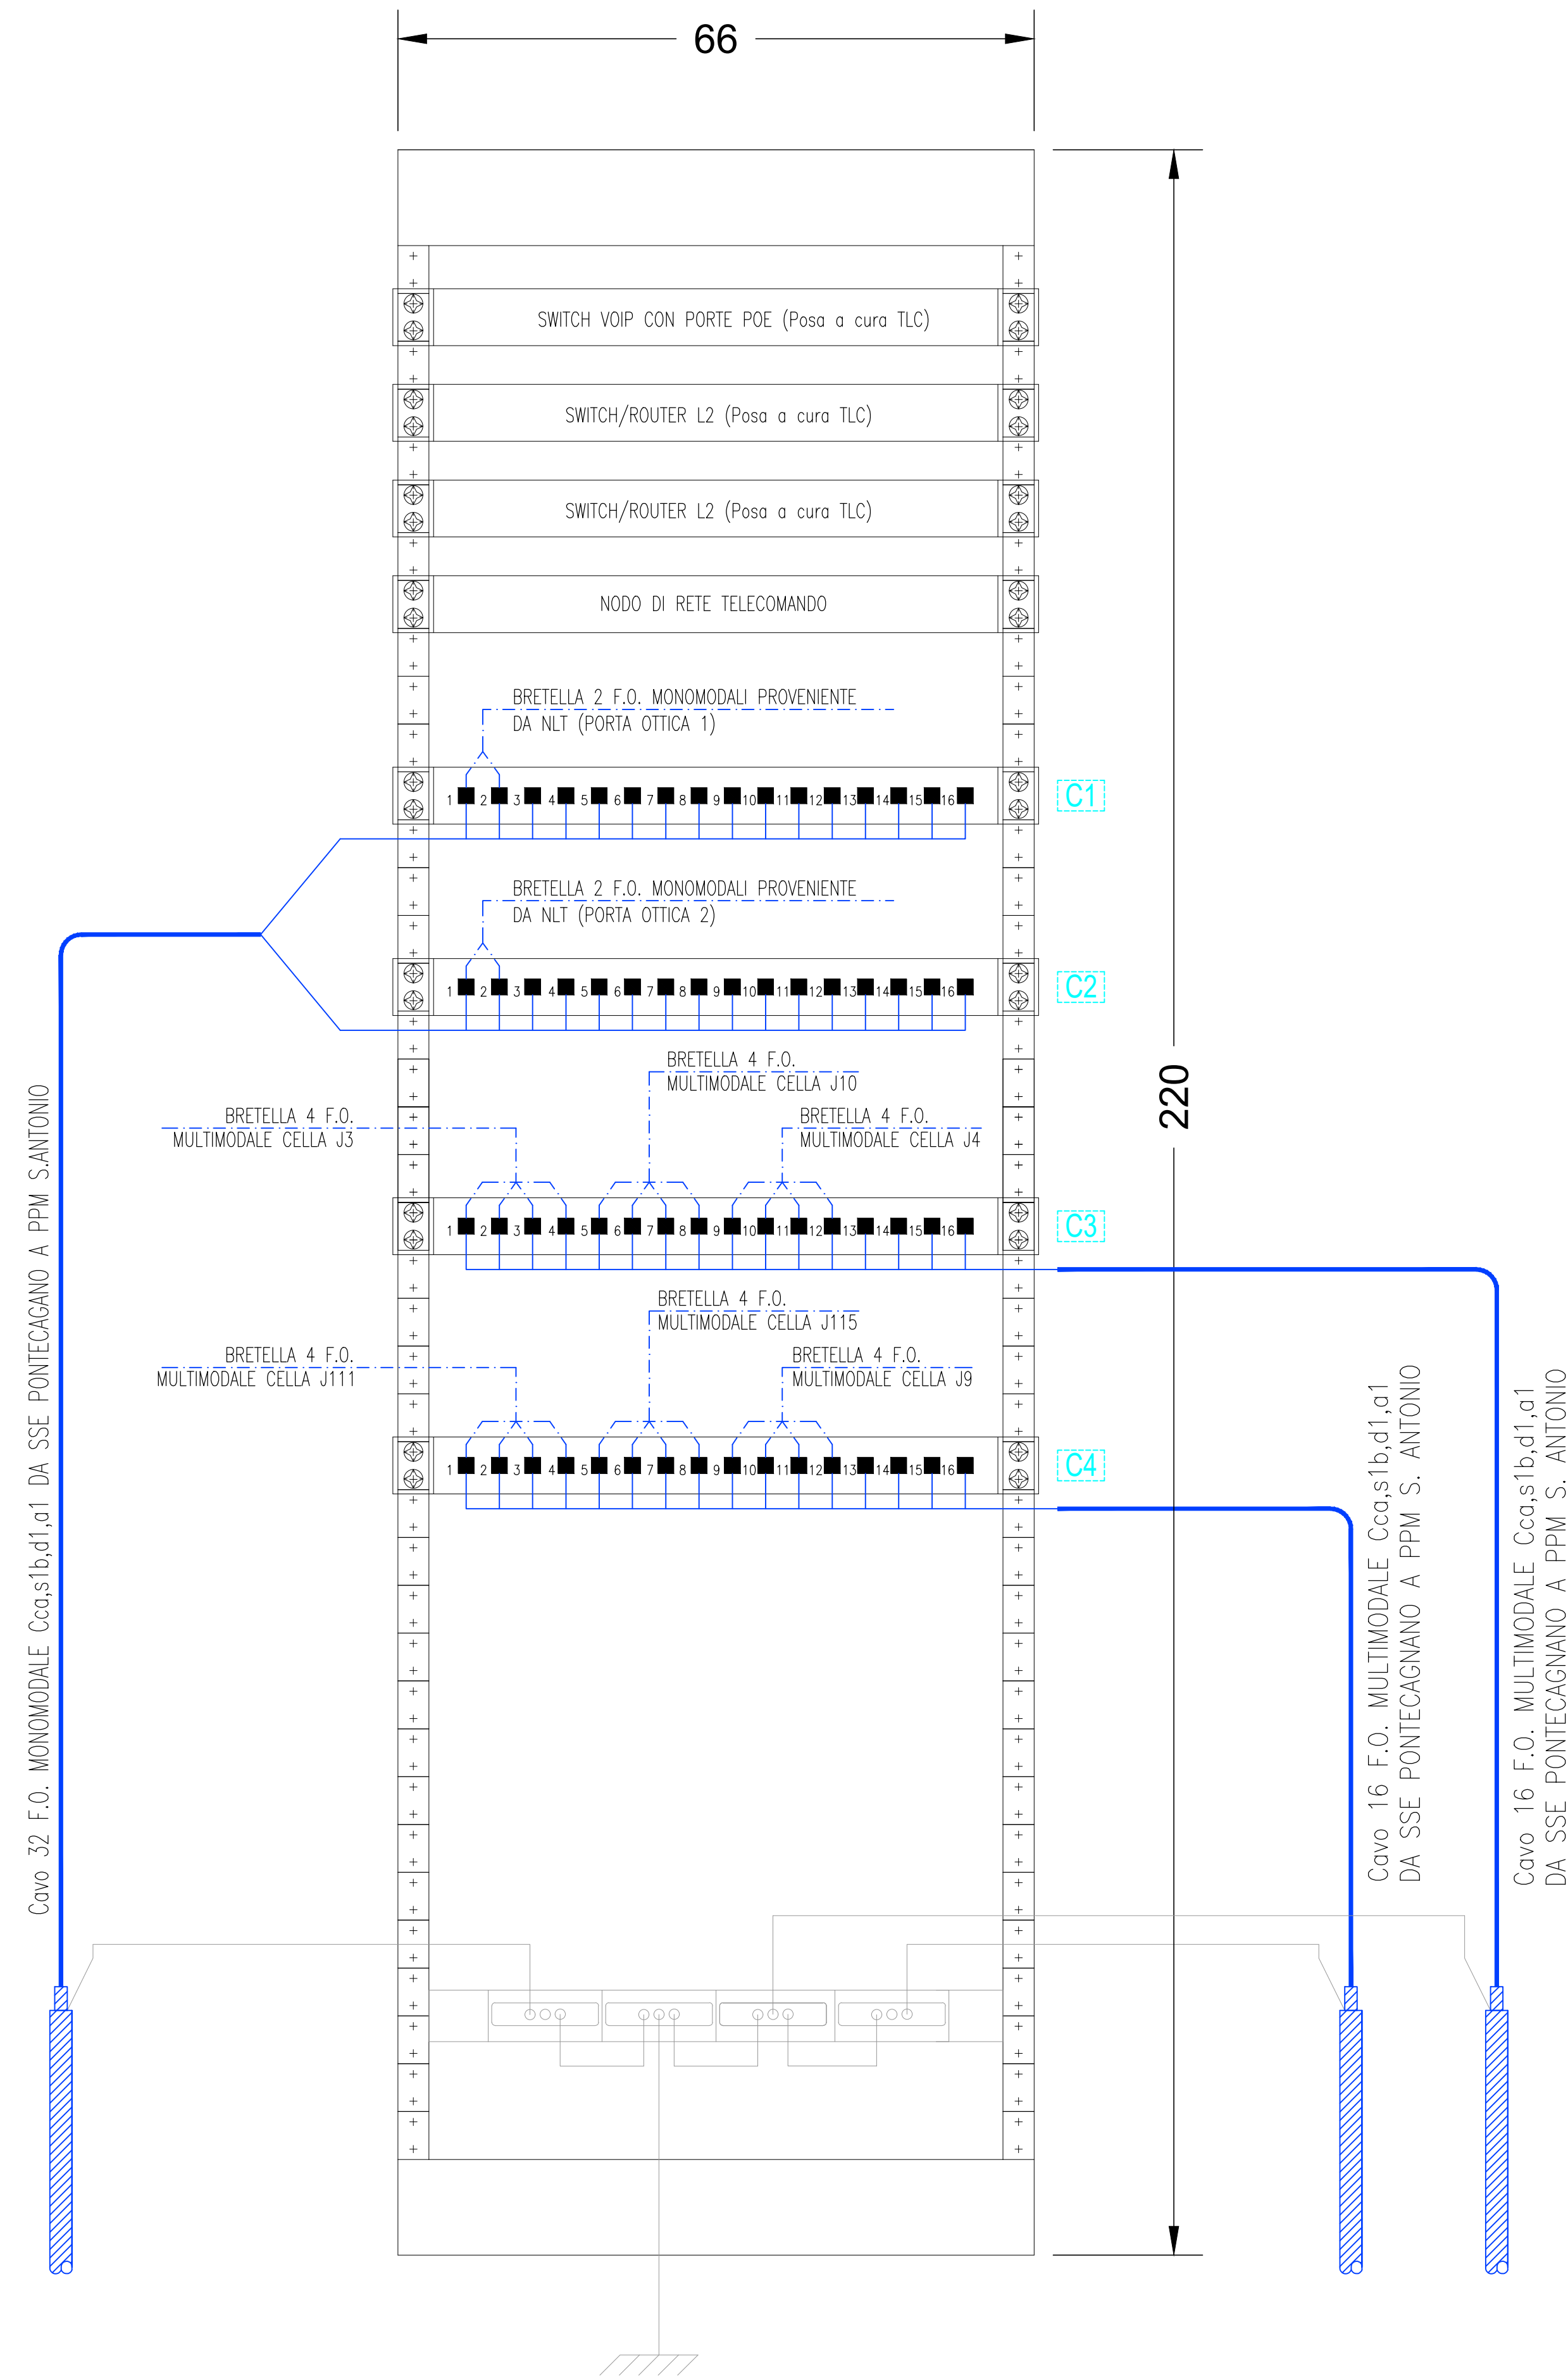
66

220

SWITCH VOIP CON PORTE POE (Posa a cura TLC)

SWITCH/ROUTER L2 (Posa a cura TLC)

SWITCH/ROUTER L2 (Posa a cura TLC)

NODO DI RETE TELECOMANDO

BRETELLA 2 F.O. MONOMODALI PROVENIENTE DA NLT (PORTA OTTICA 1)

1 2 3 4 5 6 7 8 9 10 11 12 13 14 15 16

C1

BRETELLA 2 F.O. MONOMODALI PROVENIENTE DA NLT (PORTA OTTICA 2)

1 2 3 4 5 6 7 8 9 10 11 12 13 14 15 16

C2

BRETELLA 4 F.O. MULTIMODALE CELLA J10

BRETELLA 4 F.O. MULTIMODALE CELLA J3

BRETELLA 4 F.O. MULTIMODALE CELLA J4

1 2 3 4 5 6 7 8 9 10 11 12 13 14 15 16

C3

BRETELLA 4 F.O. MULTIMODALE CELLA J115

BRETELLA 4 F.O. MULTIMODALE CELLA J111

BRETELLA 4 F.O. MULTIMODALE CELLA J9

1 2 3 4 5 6 7 8 9 10 11 12 13 14 15 16

C4

Cavo 32 F.O. MONOMODALE Cca,s1b,d1,a1 DA SSE PONTECAGANO A PPM S.ANTONIO

Cavo 16 F.O. MULTIMODALE Cca,s1b,d1,a1 DA SSE PONTECAGNANO A PPM S. ANTONIO

Cavo 16 F.O. MULTIMODALE Cca,s1b,d1,a1 DA SSE PONTECAGNANO A PPM S. ANTONIO